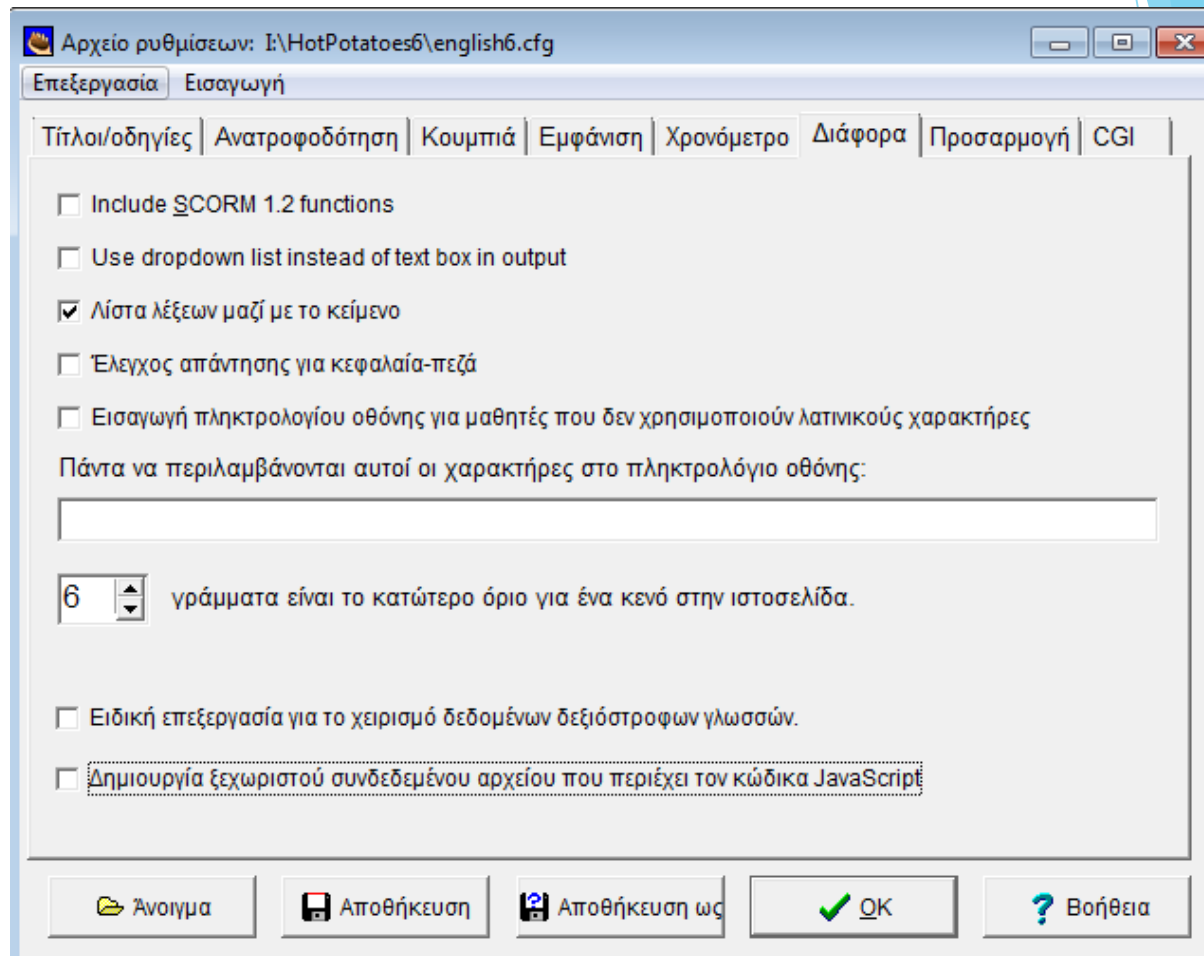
Αρχείο ρυθμίσεων: I:\HotPotatoes6\english6.cfg

Επεξεργασία | Εισαγωγή

Τίτλοι/οδηγίες | Ανατροφοδότηση | Κουμπιά | Εμφάνιση | Χρονόμετρο | Διάφορα | Προσαρμογή | CGI

Include SCORM 1.2 functions

Use dropdown list instead of text box in output

Λίστα λέξεων μαζί με το κείμενο

Έλεγχος απάντησης για κεφαλαία-πεζά

Εισαγωγή πληκτρολογίου οθόνης για μαθητές που δεν χρησιμοποιούν λατινικούς χαρακτήρες

Πάντα να περιλαμβάνονται αυτοί οι χαρακτήρες στο πληκτρολόγιο οθόνης:

6 γράμματα είναι το κατώτερο όριο για ένα κενό στην ιστοσελίδα.

Ειδική επεξεργασία για το χειρισμό δεδομένων δεξιόστροφων γλωσσών.

Δημιουργία ξεχωριστού συνδεδεμένου αρχείου που περιέχει τον κώδικα JavaScript

Άνοιγμα | Αποθήκευση | Αποθήκευση ως | OK | Βοήθεια